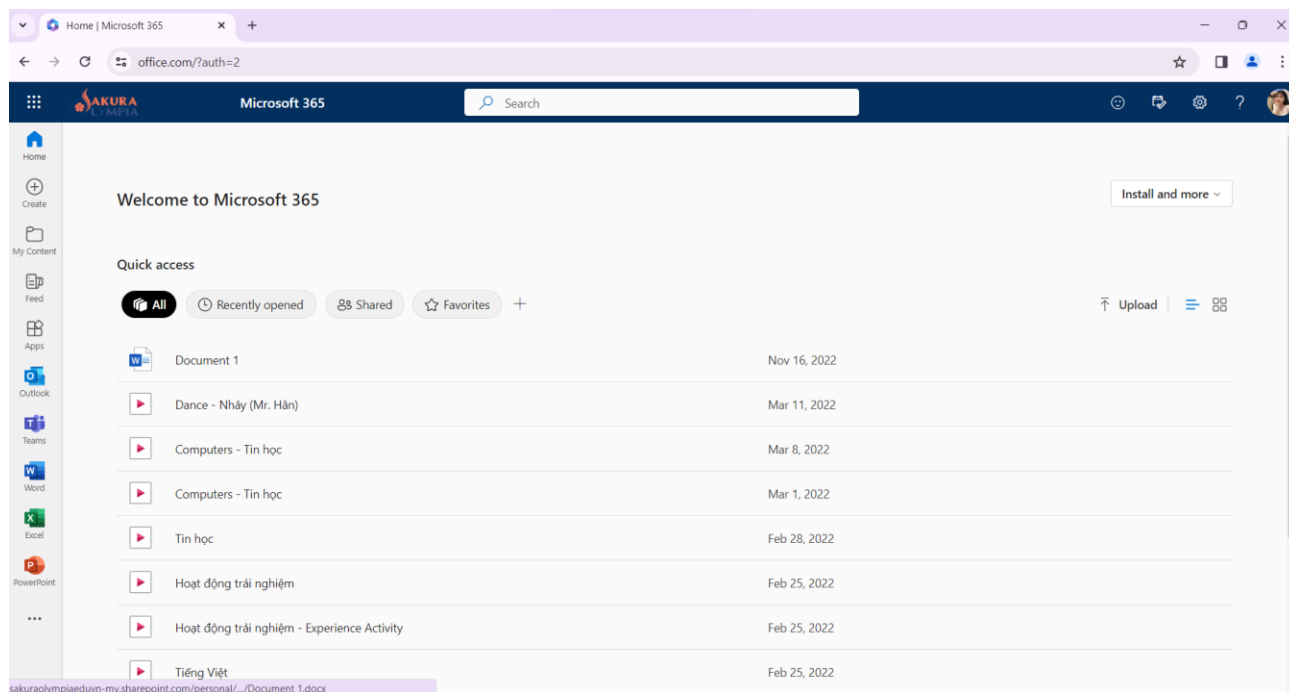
Home | Microsoft 365

office.com/?auth=2

SAKURA OLYMPIA

Microsoft 365

Search

Home

Create

My Content

Feed

Apps

Outlook

Teams

Word

Excel

PowerPoint

...

Welcome to Microsoft 365

Install and more

Quick access

All

Recently opened

Shared

Favorites

+

Upload

| | |
|---|---|
| Document 1 | Nov 16, 2022 |
| Dance - Nhảy (Mr. Hân) | Mar 11, 2022 |
| Computers - Tin học | Mar 8, 2022 |
| Computers - Tin học | Mar 1, 2022 |
| Tin học | Feb 28, 2022 |
| Hoạt động trải nghiệm | Feb 25, 2022 |
| Hoạt động trải nghiệm - Experience Activity | Feb 25, 2022 |
| Tiếng Việt | Feb 25, 2022 |

sakuraolympiaeduvn-my.sharepoint.com/personal/.../Document 1.docx